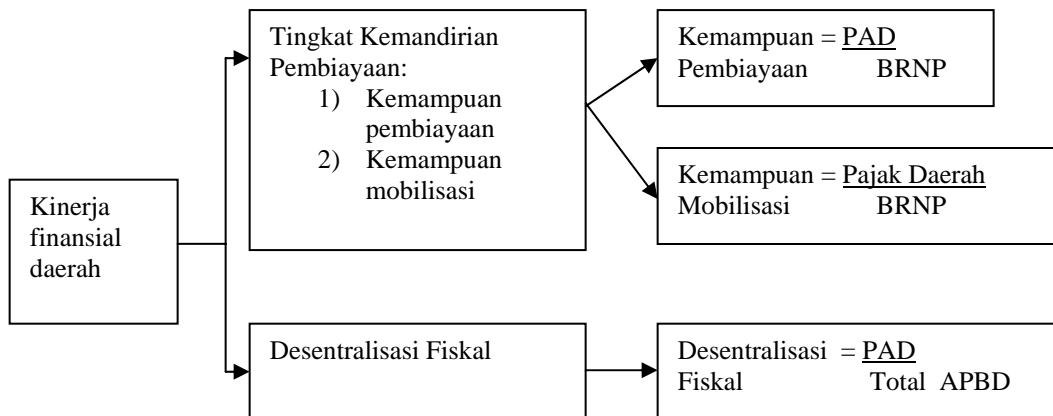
Kinerja finansial daerah

Tingkat Kemandirian Pembiayaan:
1) Kemampuan pembiayaan
2) Kemampuan mobilisasi

Kemampuan Pembiayaan $= \frac{\text{PAD}}{\text{BRNP}}$

Kemampuan Mobilisasi $= \frac{\text{Pajak Daerah}}{\text{BRNP}}$

Desentralisasi Fiskal

Desentralisasi Fiskal $= \frac{\text{PAD}}{\text{Total APBD}}$